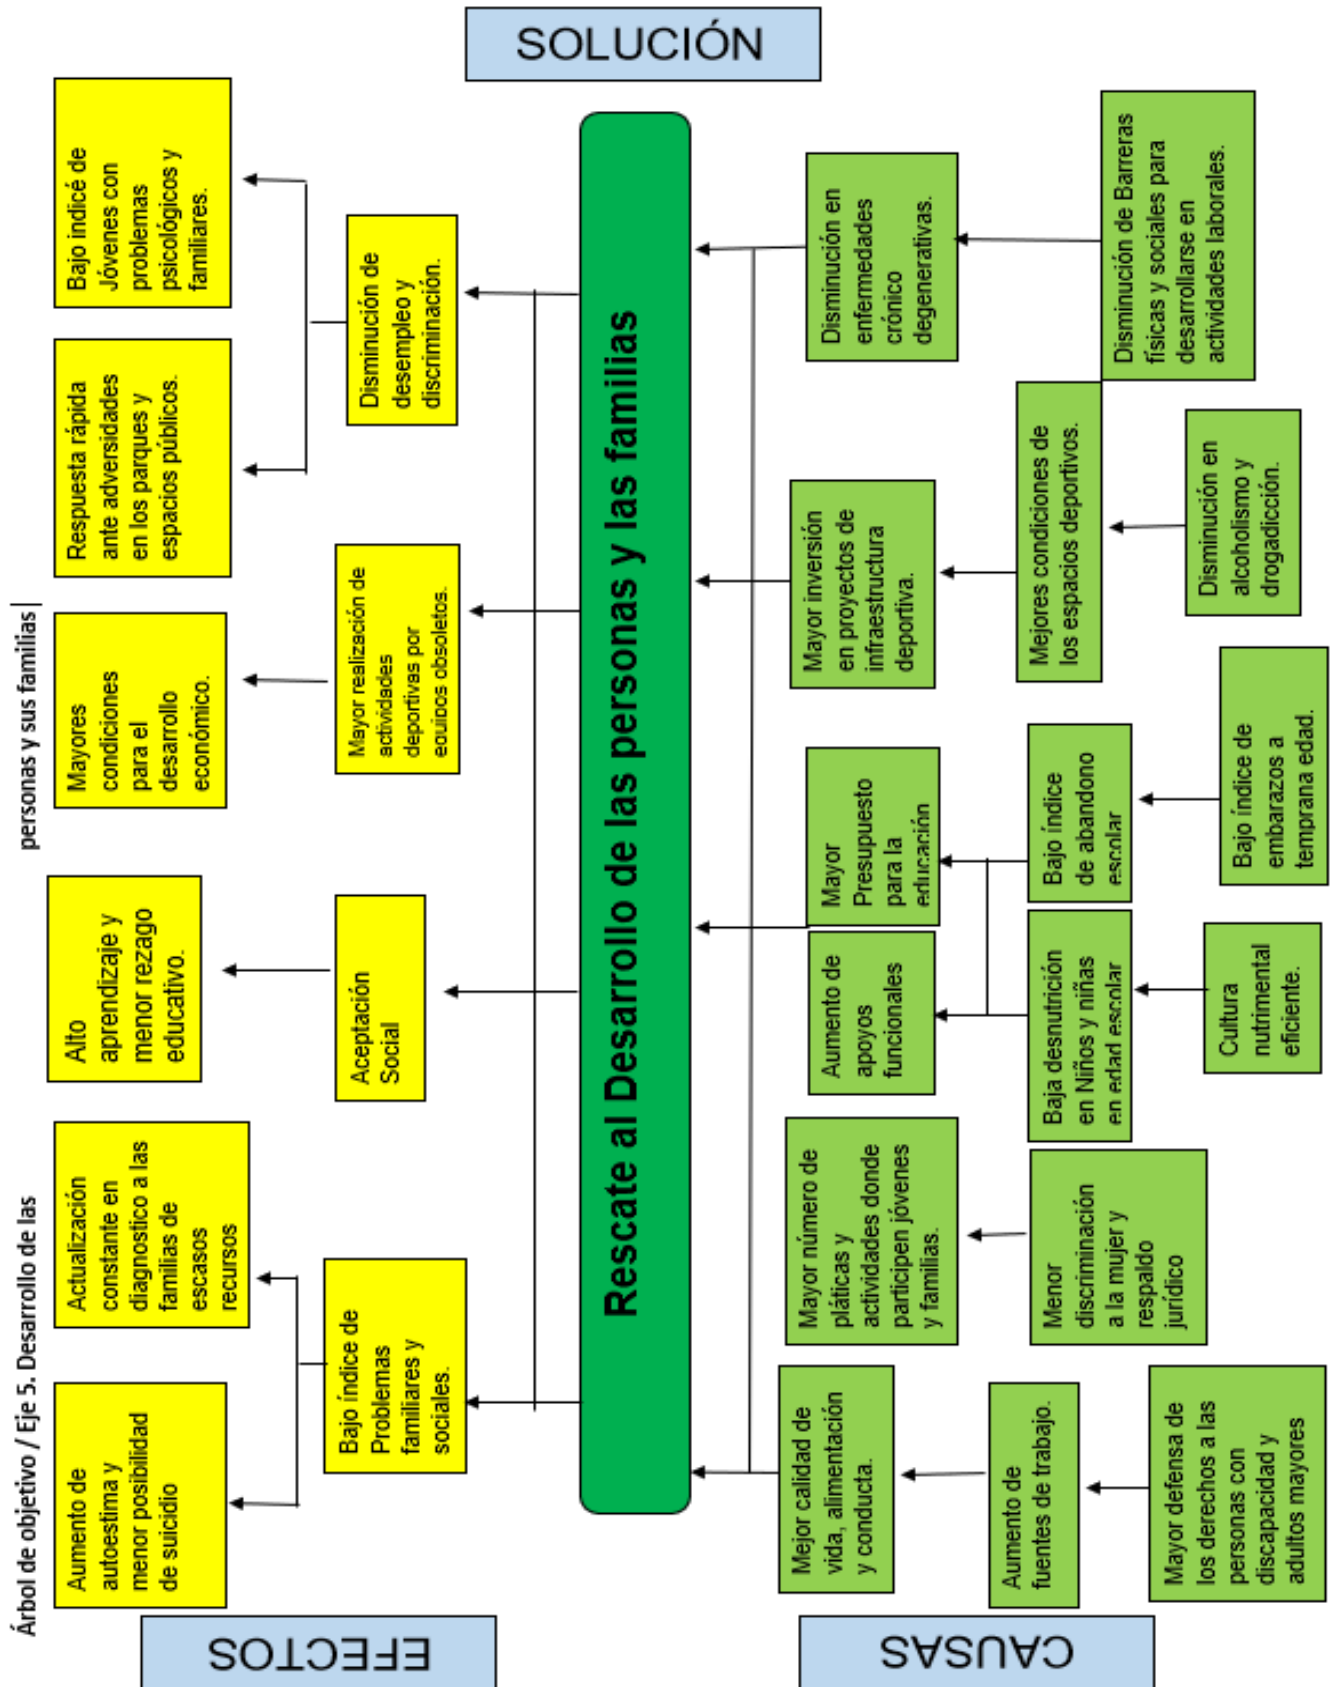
SOLUCIÓN

Árbol de objetivo / Eje 5. Desarrollo de las personas y sus familias

Rescate al Desarrollo de las personas y las familias

EFECTOS

Bajo indicé de Jóvenes con problemas psicológicos y familiares.

Respuesta rápida ante adversidades en los parques y espacios públicos.

Disminución de desempleo y discriminación.

Mayores condiciones para el desarrollo económico.

Mayor realización de actividades deportivas por equipos obsoletos.

Alto aprendizaje y menor rezago educativo.

Aceptación Social

Actualización constante en diagnostico a las familias de escasos recursos

Aumento de autoestima y menor posibilidad de suicidio

Bajo índice de Problemas familiares y sociales.

CAUSAS

Disminución en enfermedades crónico degenerativas.

Disminución de Barreras físicas y sociales para desarrollarse en actividades laborales.

Mayor inversión en proyectos de infraestructura deportiva.

Mejores condiciones de los espacios deportivos.

Disminución en alcoholismo y drogadicción.

Mayor Presupuesto para la educación

Bajo índice de abandono escolar

Bajo índice de embarazos a temprana edad.

Aumento de apoyos funcionales

Baja desnutrición en Niños y niñas en edad escolar

Cultura nutrimental eficiente.

Mayor número de pláticas y actividades donde participen jóvenes y familias.

Menor discriminación a la mujer y respaldo jurídico

Mejor calidad de vida, alimentación y conducta.

Aumento de fuentes de trabajo.

Mayor defensa de los derechos a las personas con discapacidad y adultos mayores